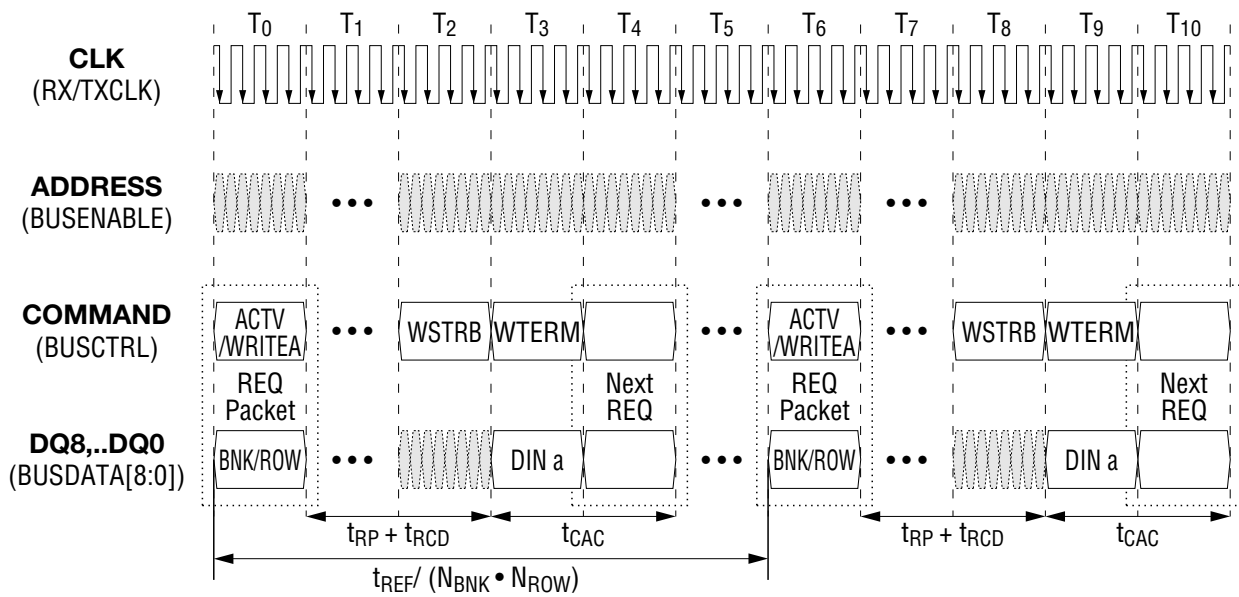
$T_0$ $T_1$ $T_2$ $T_3$ $T_4$ $T_5$ $T_6$ $T_7$ $T_8$ $T_9$ $T_{10}$

CLK
(RX/TXCLK)

ADDRESS
(BUSENABLE)

COMMAND
(BUSCTRL)

ACTV /WRITEA

WSTRB WTERM

ACTV /WRITEA

WSTRB WTERM

REQ Packet

Next REQ

REQ Packet

Next REQ

DQ8,..DQ0
(BUSDATA[8:0])

BNK/ROW

DIN a

BNK/ROW

DIN a

$t_{RP} + t_{RCD}$

$t_{CAC}$

$t_{RP} + t_{RCD}$

$t_{CAC}$

$t_{REF}/ (N_{BNK} \bullet N_{ROW})$